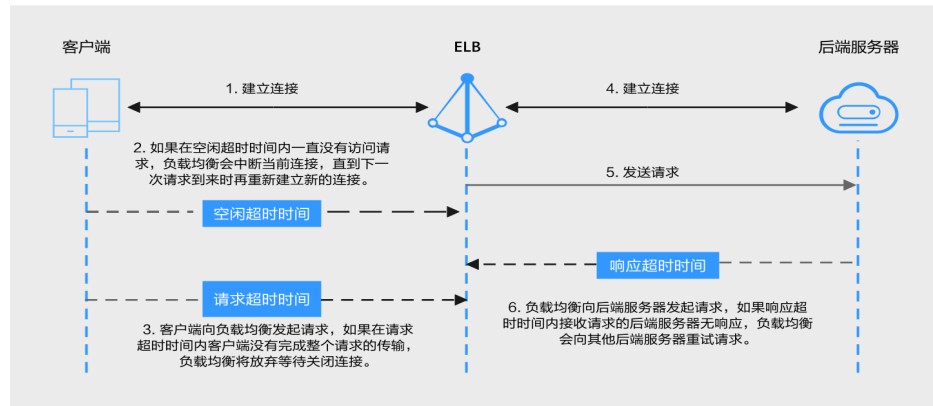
客户端

ELB

后端服务器

1. 建立连接

4. 建立连接

2. 如果在空闲超时时间内一直没有访问请求，负载均衡会中断当前连接，直到下一次请求到来时再重新建立新的连接。

5. 发送请求

空闲超时时间

响应超时时间

请求超时时间

3. 客户端向负载均衡发起请求，如果在请求超时时间内客户端没有完成整个请求的传输，负载均衡将放弃等待关闭连接。

6. 负载均衡向后端服务器发起请求，如果响应超时时间内接收请求的后端服务器无响应，负载均衡会向其他后端服务器重试请求。